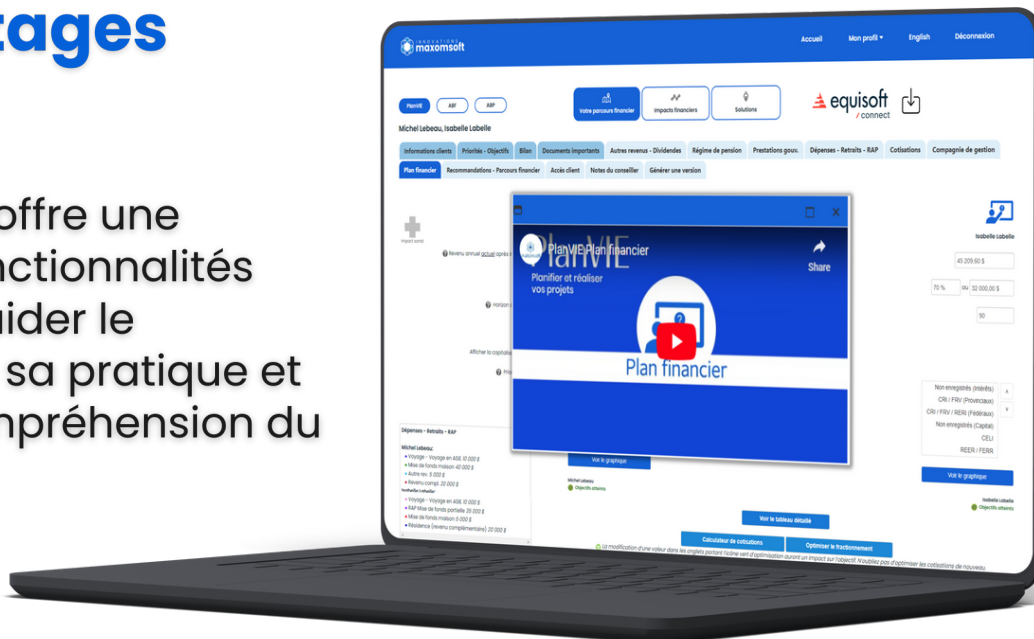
tages

offre une
nctionnalités
uider le
sa pratique et
npréhension du

INNOVATIONS maxomsoft

Accueil Mon profil English Déconnexion

PlanVIE ABF ABP

Votre parcours financier Impacts financiers Solutions

equisoft /connect

Michel Lebeau, Isabelle Labelle

Informations clients Priorités - Objectifs Bilan Documents importants Autres revenus - Dividendes Régime de pension Prestations gouv. Dépenses - Retraits - RAP Cotisations Compagnie de gestion

Plan financier Recommandations - Parcours financier Accès client Notes du conseiller Générer une version

Import santé

Revenu annuel actuel après i

Horizon

Afficher la capitalis

Isabelle Labelle

45 209,60 $

70 % ou 32 000,00 $

90

PlanVIE Plan financier

Share

Planifier et réaliser vos projets

Plan financier

Non enregistrés (Intérêts)
CRI / FRV (Provenciaux)
CRI / FRV / RERI (Fédéraux)
Non enregistrés (Capital)
CELI
REER / FERR

Dépenses - Retraits - RAP

Michel Lebeau:
Voyage - Voyage en ASIE 10 000 $
Mise de fonds maison 40 000 $
Autre rev. 5 000 $
Revenu compl. 20 000 $
Isabelle Labelle:
Voyage - Voyage en ASIE 10 000 $
RAP Mise de fonds portielle 20 000 $
Mise de fonds maison 0 000 $
Résidence (revenu complémentaire) 20 000 $

Voir le graphique

Michel Lebeau
Objectifs atteints

Voir le graphique

Isabelle Labelle
Objectifs atteints

Voir le tableau détaillé

Calculateur de cotisations

Optimiser le fractionnement

La modification d'une valeur dans les onglets portant l'icône vert d'optimisation auront un impact sur l'objectif. N'oubliez pas d'optimiser les cotisations de nouveau.